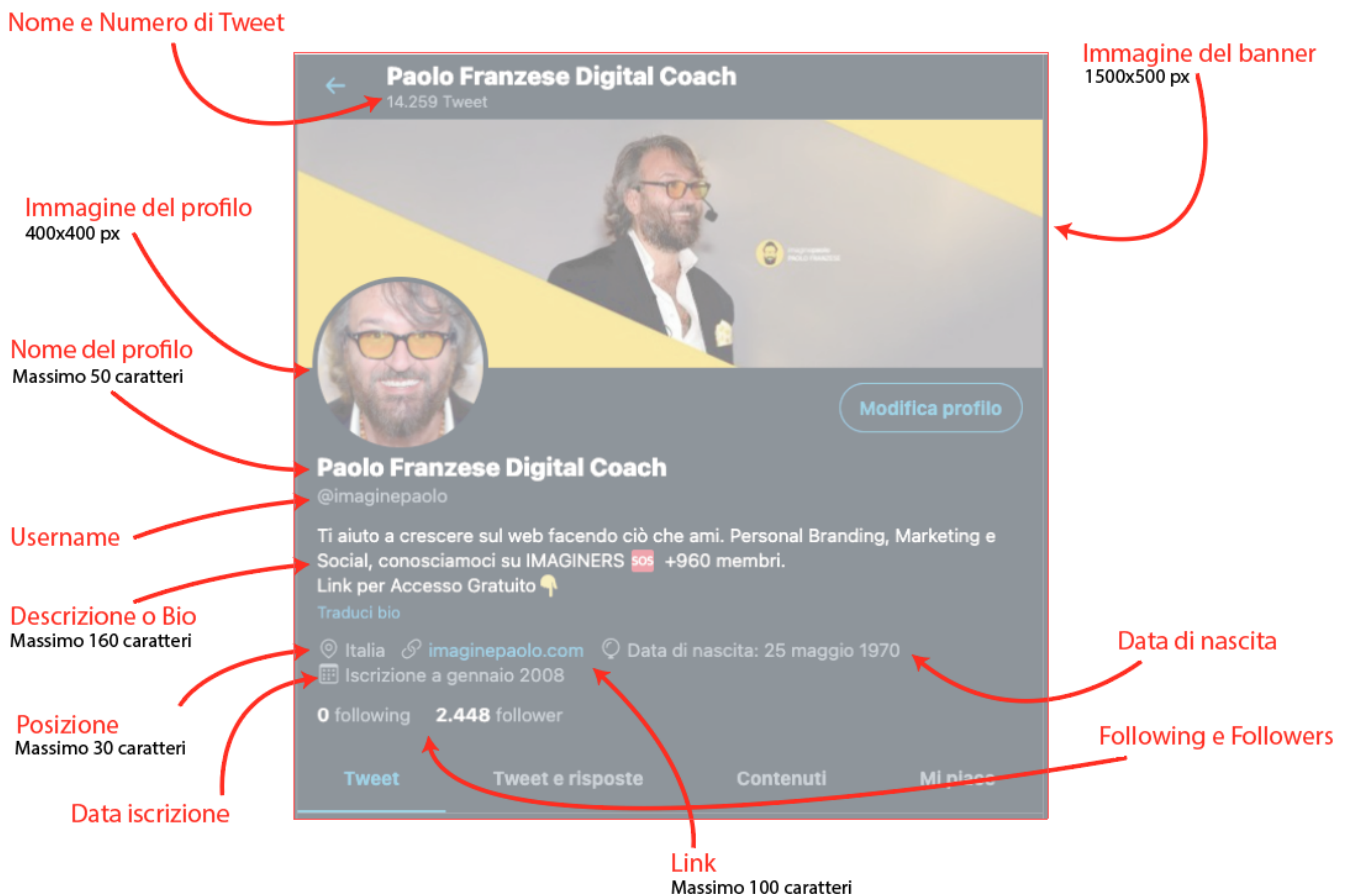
Nome e Numero di Tweet

Paolo Franzese Digital Coach
14.259 Tweet

Immagine del banner
1500x500 px

Immagine del profilo
400x400 px

Nome del profilo
Massimo 50 caratteri

Modifica profilo

Paolo Franzese Digital Coach
@imaginepaolo

Username

Ti aiuto a crescere sul web facendo ciò che ami. Personal Branding, Marketing e Social, conosciamoci su IMAGINERS 🆘 +960 membri.
Link per Accesso Gratuito👇
Traduci bio

Descrizione o Bio
Massimo 160 caratteri

Italia imaginepaolo.com Data di nascita: 25 maggio 1970
Iscrizione a gennaio 2008

Data di nascita

0 following 2.448 follower

Posizione
Massimo 30 caratteri

Following e Followers

Tweet Tweet e risposte Contenuti Mi piace

Data iscrizione

Link
Massimo 100 caratteri